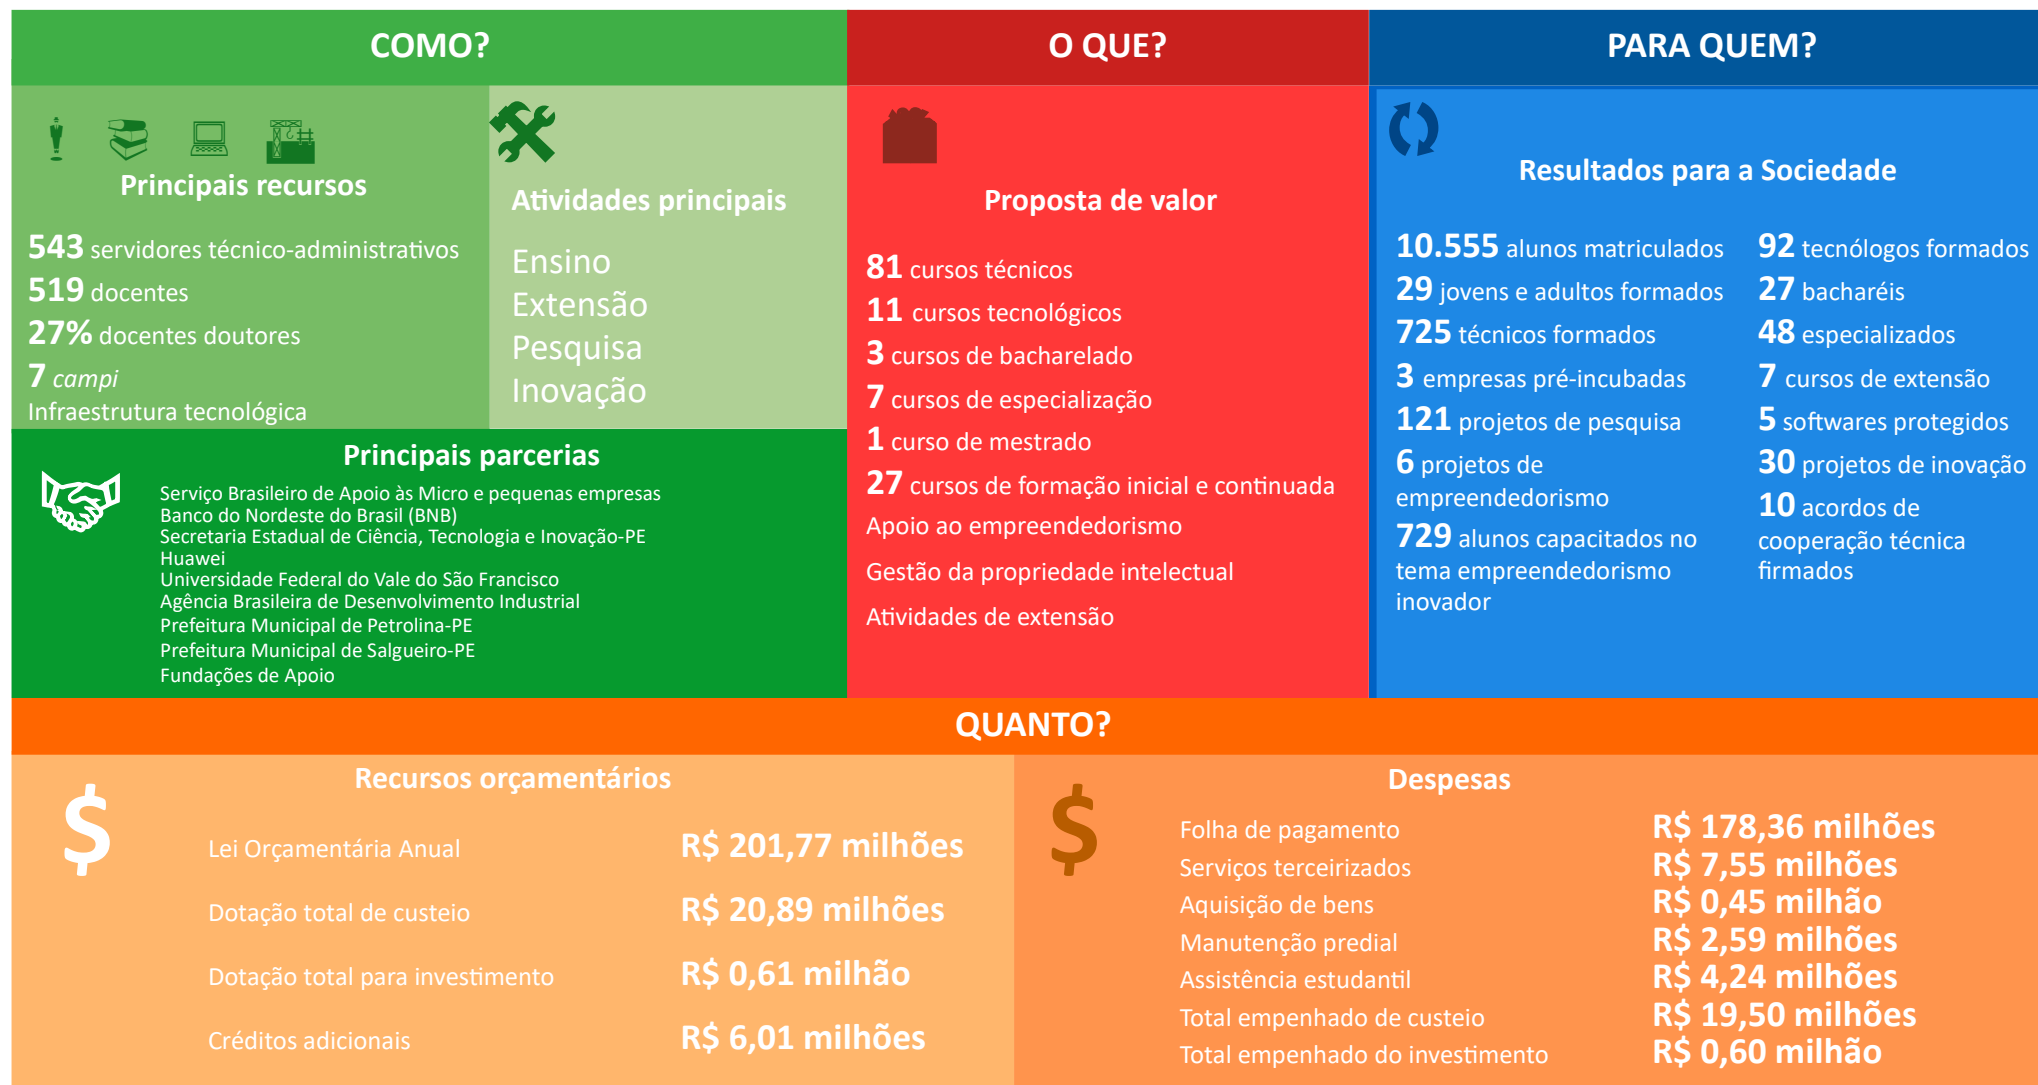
COMO?

O QUE?

PARA QUEM?

Principais recursos

543 servidores técnico-administrativos
519 docentes
27% docentes doutores
7 campi
Infraestrutura tecnológica

Atividades principais

Ensino
Extensão
Pesquisa
Inovação

Principais parcerias

Serviço Brasileiro de Apoio às Micro e pequenas empresas
Banco do Nordeste do Brasil (BNB)
Secretaria Estadual de Ciência, Tecnologia e Inovação-PE
Huawei
Universidade Federal do Vale do São Francisco
Agência Brasileira de Desenvolvimento Industrial
Prefeitura Municipal de Petrolina-PE
Prefeitura Municipal de Salgueiro-PE
Fundações de Apoio

Proposta de valor

81 cursos técnicos
11 cursos tecnológicos
3 cursos de bacharelado
7 cursos de especialização
1 curso de mestrado
27 cursos de formação inicial e continuada
Apoio ao empreendedorismo
Gestão da propriedade intelectual
Atividades de extensão

Resultados para a Sociedade

10.555 alunos matriculados
29 jovens e adultos formados
725 técnicos formados
3 empresas pré-incubadas
121 projetos de pesquisa
6 projetos de empreendedorismo
729 alunos capacitados no tema empreendedorismo inovador

92 tecnólogos formados
27 bacharéis
48 especializados
7 cursos de extensão
5 softwares protegidos
30 projetos de inovação
10 acordos de cooperação técnica firmados

QUANTO?

Recursos orçamentários

$

| | |
|---|---|
| Lei Orçamentária Anual | R$ 201,77 milhões |
| Dotação total de custeio | R$ 20,89 milhões |
| Dotação total para investimento | R$ 0,61 milhão |
| Créditos adicionais | R$ 6,01 milhões |

Despesas

$

| | |
|---|---|
| Folha de pagamento | R$ 178,36 milhões |
| Serviços terceirizados | R$ 7,55 milhões |
| Aquisição de bens | R$ 0,45 milhão |
| Manutenção predial | R$ 2,59 milhões |
| Assistência estudantil | R$ 4,24 milhões |
| Total empenhado de custeio | R$ 19,50 milhões |
| Total empenhado do investimento | R$ 0,60 milhão |